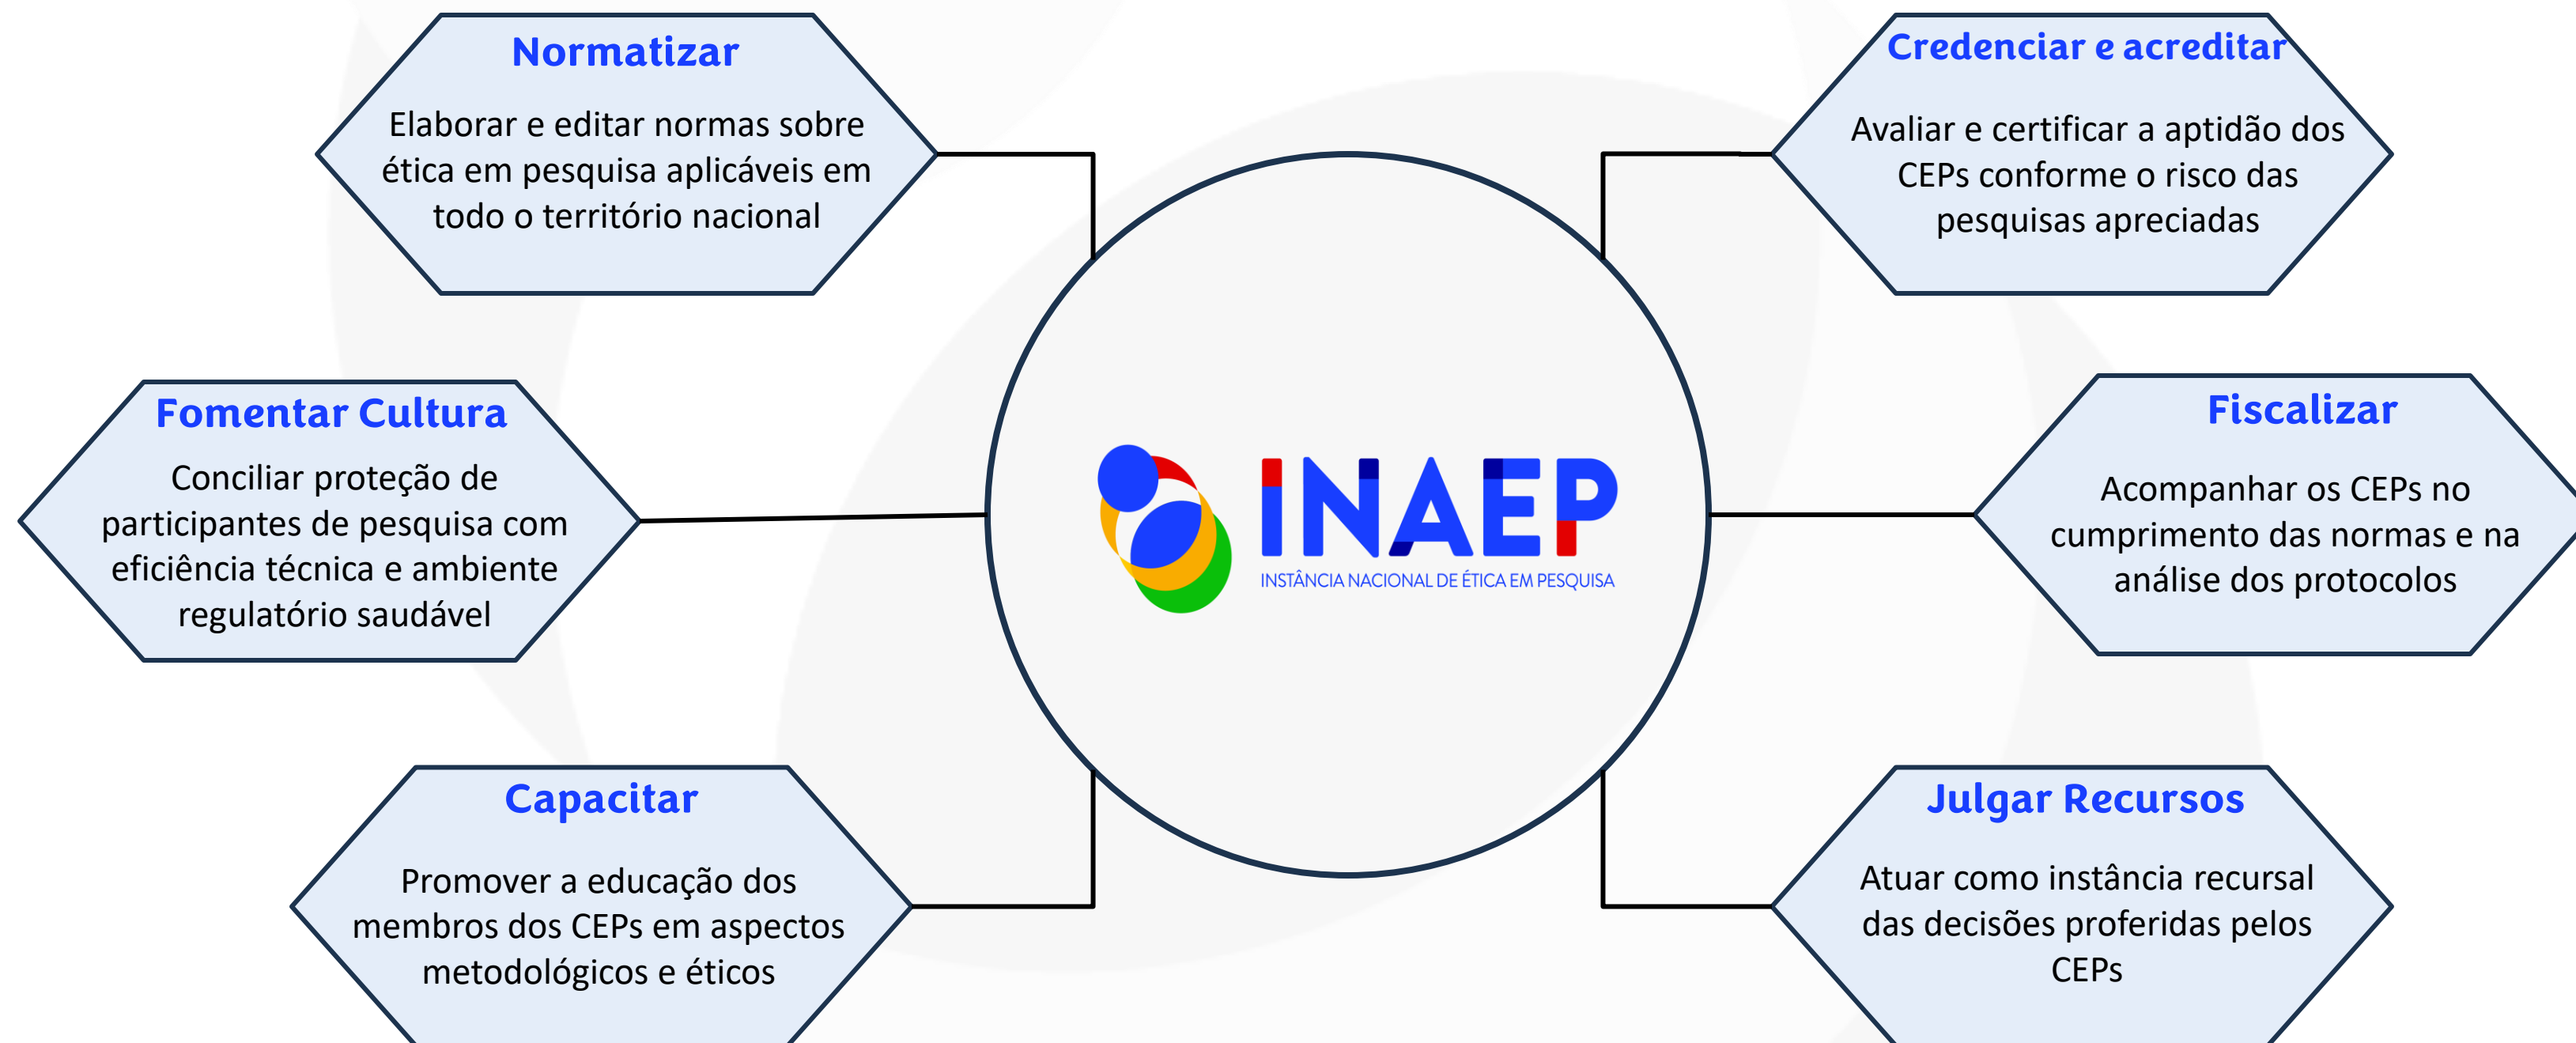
Normatizar

Elaborar e editar normas sobre ética em pesquisa aplicáveis em todo o território nacional

Credenciar e acreditar

Avaliar e certificar a aptidão dos CEPs conforme o risco das pesquisas apreciadas

Fomentar Cultura

Conciliar proteção de participantes de pesquisa com eficiência técnica e ambiente regulatório saudável

INAEP
INSTÂNCIA NACIONAL DE ÉTICA EM PESQUISA

Fiscalizar

Acompanhar os CEPs no cumprimento das normas e na análise dos protocolos

Capacitar

Promover a educação dos membros dos CEPs em aspectos metodológicos e éticos

Julgar Recursos

Atuar como instância recursal das decisões proferidas pelos CEPs